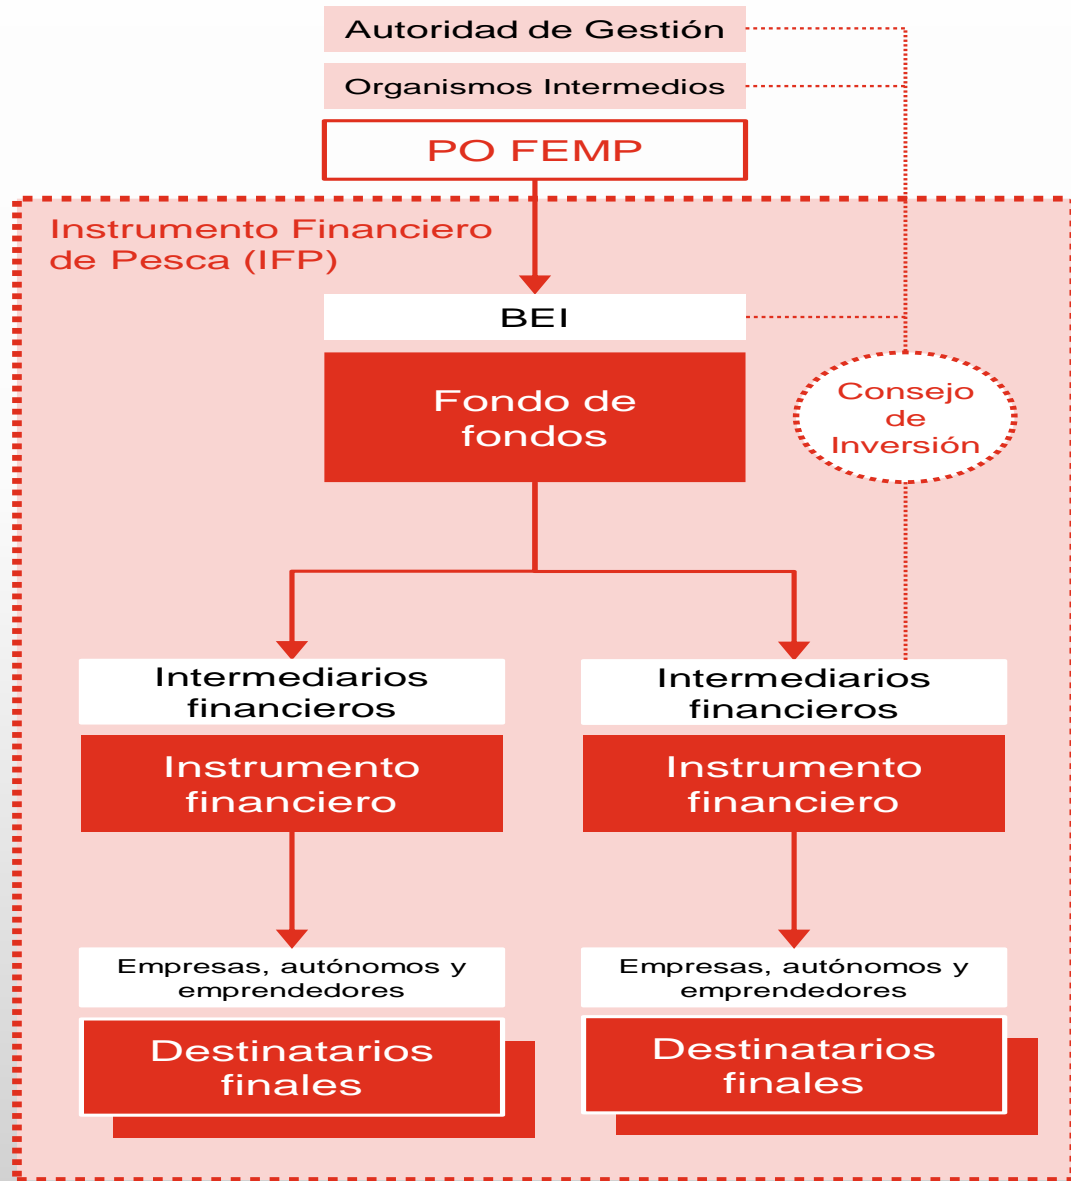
Autoridad de Gestión

Organismos Intermedios

PO FEMP

Instrumento Financiero de Pesca (IFP)

BEI

Fondo de fondos

Consejo de Inversión

Intermediarios financieros

Instrumento financiero

Empresas, autónomos y emprendedores

Destinatarios finales

Intermediarios financieros

Instrumento financiero

Empresas, autónomos y emprendedores

Destinatarios finales